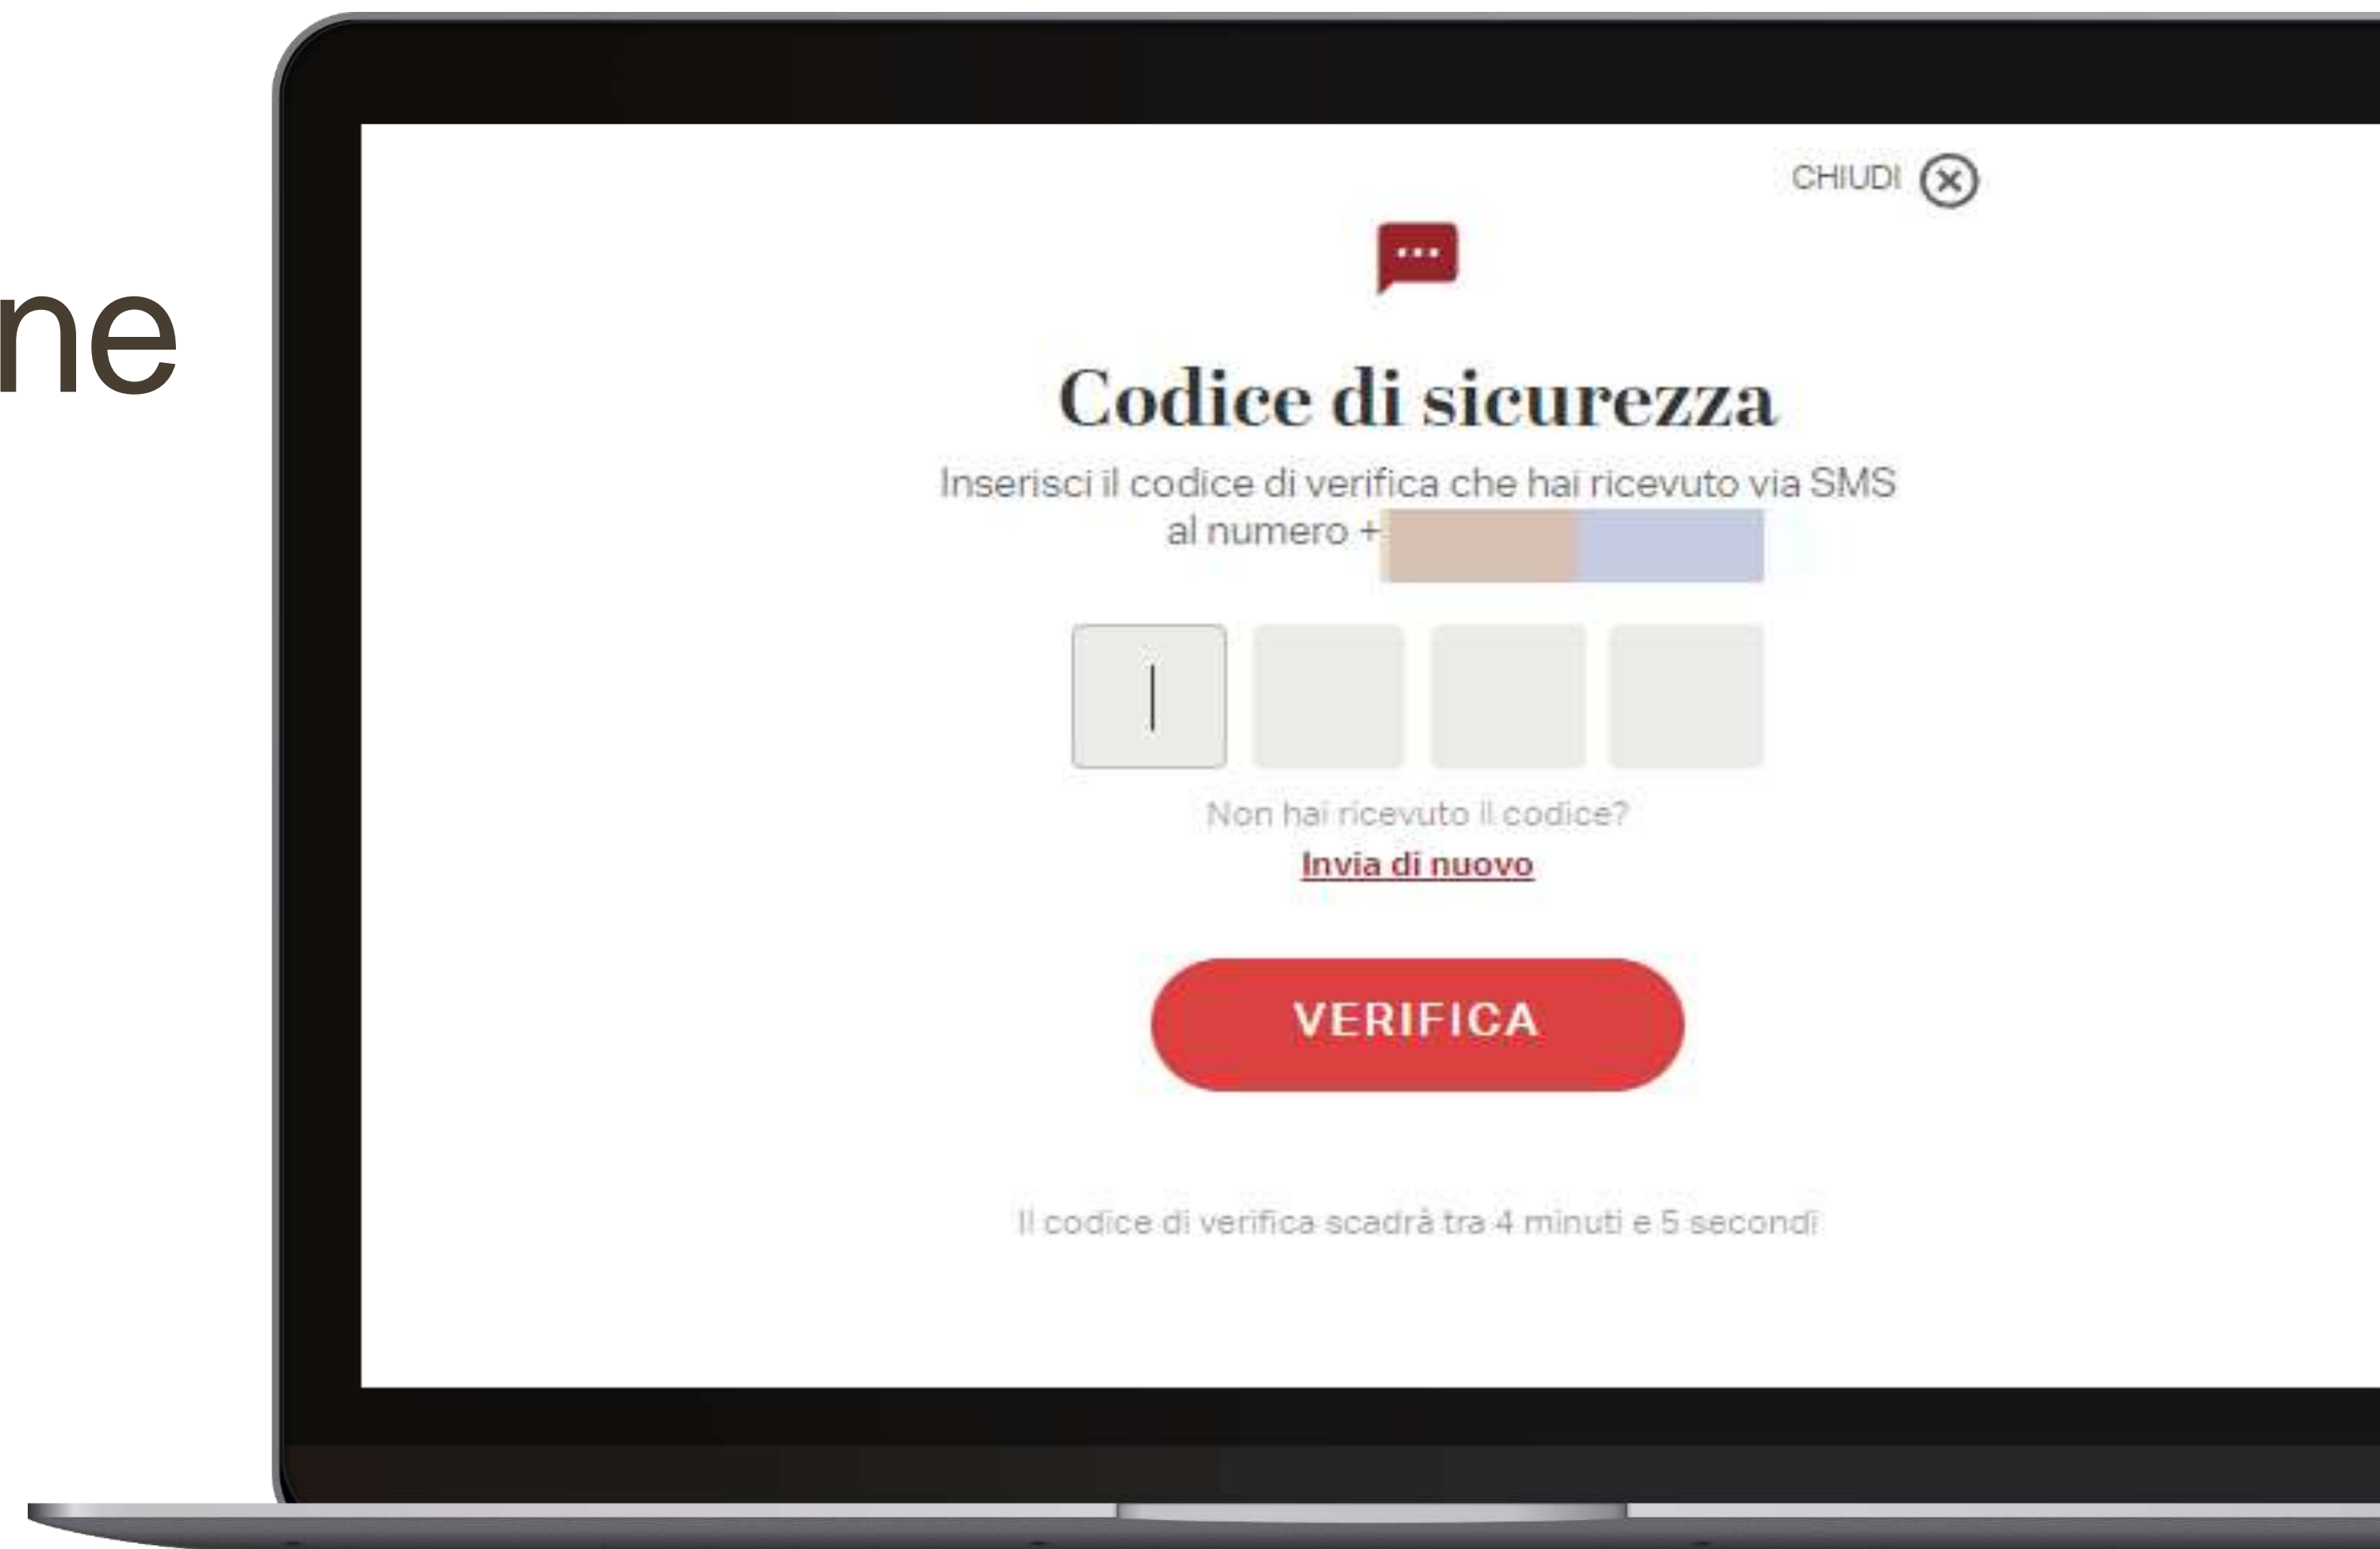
ne

CHIUDI

Codice di sicurezza

Inserisci il codice di verifica che hai ricevuto via SMS al numero +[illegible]

Non hai ricevuto il codice?
Invia di nuovo

VERIFICA

Il codice di verifica scadrà tra 4 minuti e 5 secondi